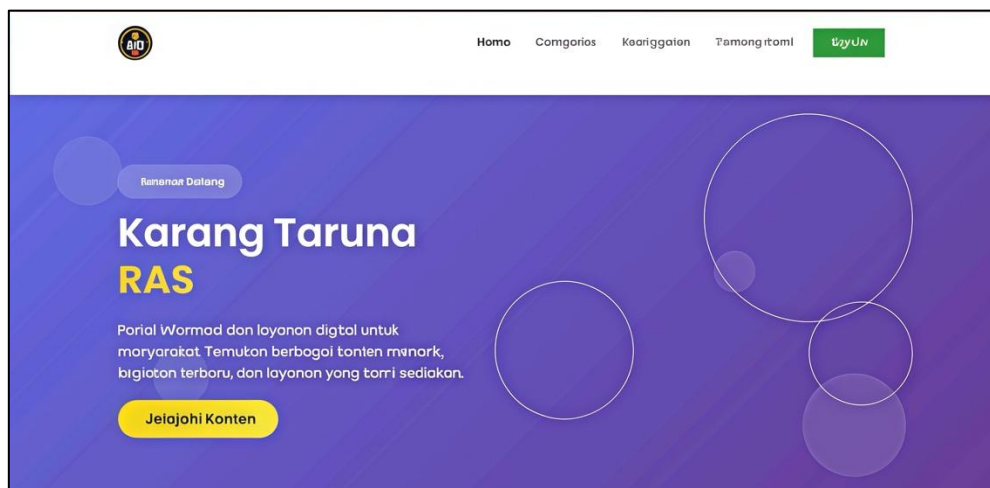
AIO

Homo Comgorios Keariggaion Tamong itoml UzyUN

Runenar Datang

Karang Taruna RAS

Porial Wormad don layanon digtal untuk moryarakat Temuton berbogoi tonten menark, bigioton terboru, don layanon yong torri sediakan.

Jelajohi Konten